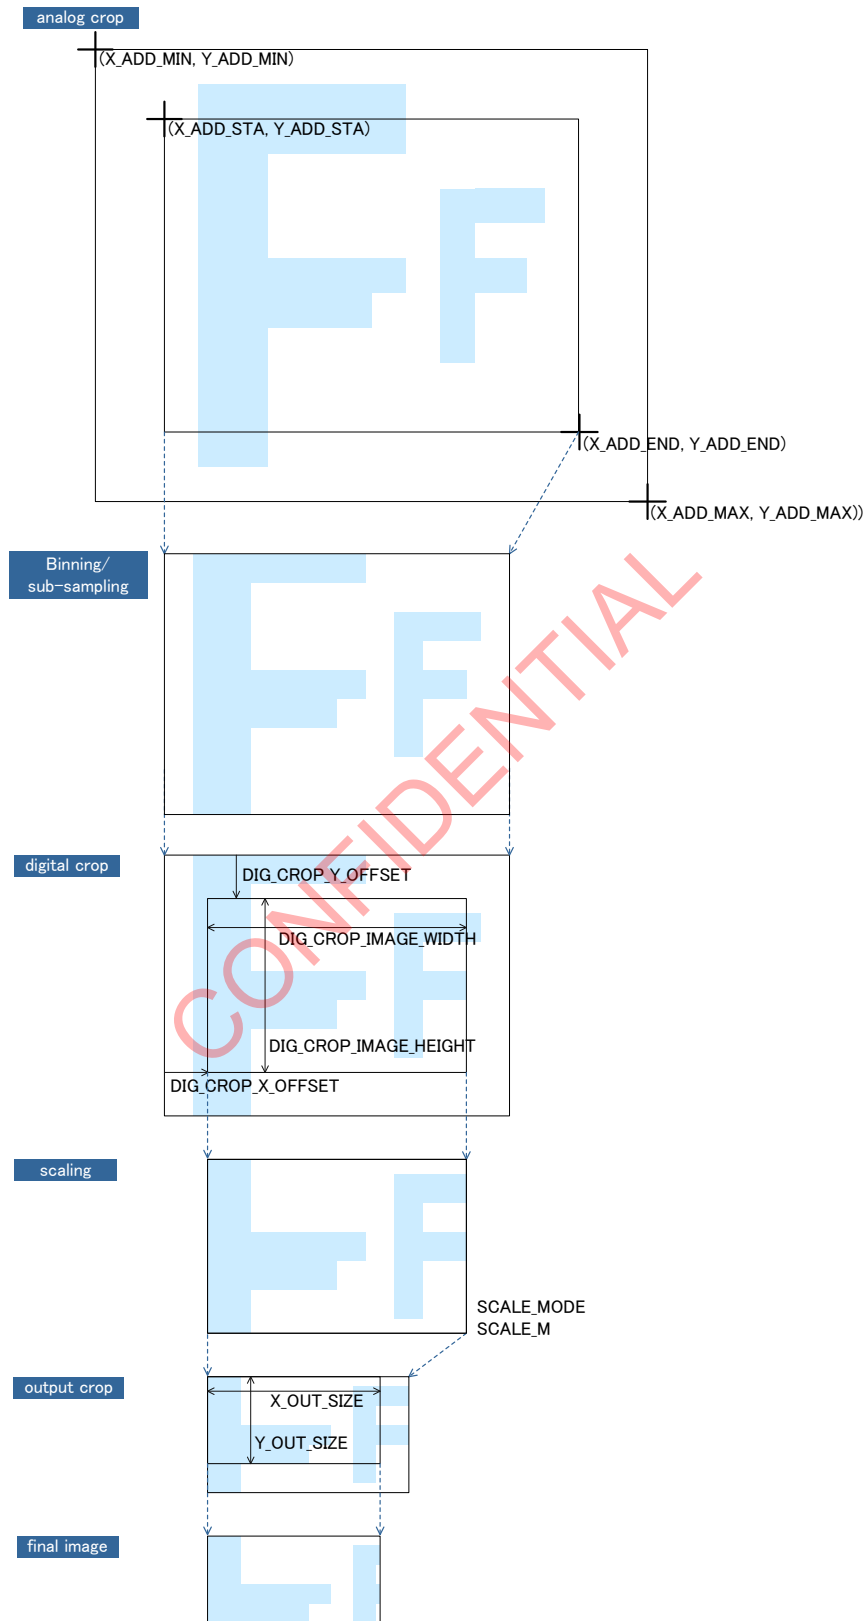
analog crop

(X_ADD_MIN, Y_ADD_MIN)

(X_ADD_STA, Y_ADD_STA)

(X_ADD_END, Y_ADD_END)

(X_ADD_MAX, Y_ADD_MAX))

Binning/ sub-sampling

CONFIDENTIAL

digital crop

DIG_CROP_Y_OFFSET

DIG_CROP_IMAGE_WIDTH

DIG_CROP_IMAGE_HEIGHT

DIG_CROP_X_OFFSET

scaling

SCALE_MODE
SCALE_M

output crop

X_OUT_SIZE

Y_OUT_SIZE

final image